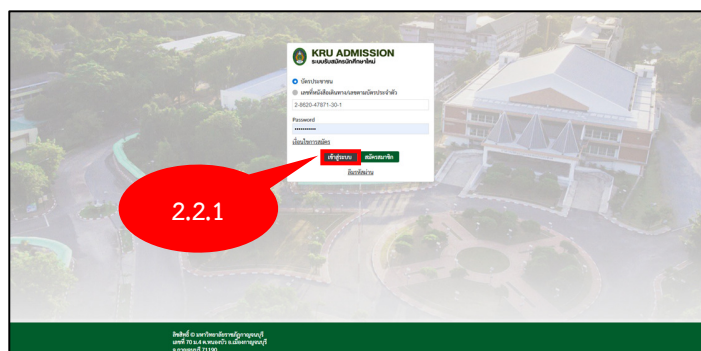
KRU ADMISSION
ระบบรับสมัครนักศึกษาใหม่

บัตรประชาชน
เลขที่หนังสือเดินทาง/เลขหมายบัตรประจำตัว

2-8620-47871-30-1

Password

••••••••••

เงื่อนไขการสมัคร

เข้าสู่ระบบ

สมัครสมาชิก

ลืมรหัสผ่าน

2.2.1

ลิขสิทธิ์ © มหาวิทยาลัยราชภัฏกาญจนบุรี
เลขที่ 70 ม.4 ต.หนองบัว อ.เมืองกาญจนบุรี
จ.กาญจนบุรี 71190